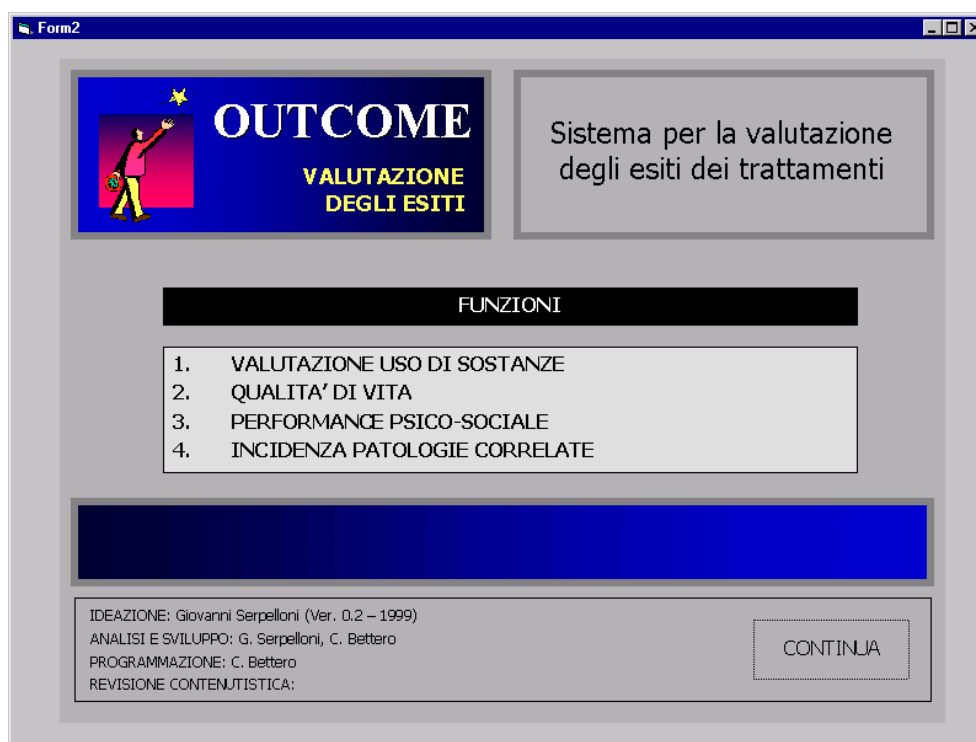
Form2

OUTCOME

VALUTAZIONE DEGLI ESITI

Sistema per la valutazione degli esiti dei trattamenti

FUNZIONI

1. VALUTAZIONE USO DI SOSTANZE
2. QUALITA' DI VITA
3. PERFORMANCE PSICO-SOCIALE
4. INCIDENZA PATOLOGIE CORRELATE

IDEAZIONE: Giovanni Serpelloni (Ver. 0.2 – 1999)
ANALISI E SVILUPPO: G. Serpelloni, C. Bettero
PROGRAMMAZIONE: C. Bettero
REVISIONE CONTENUTISTICA:

CONTINUA